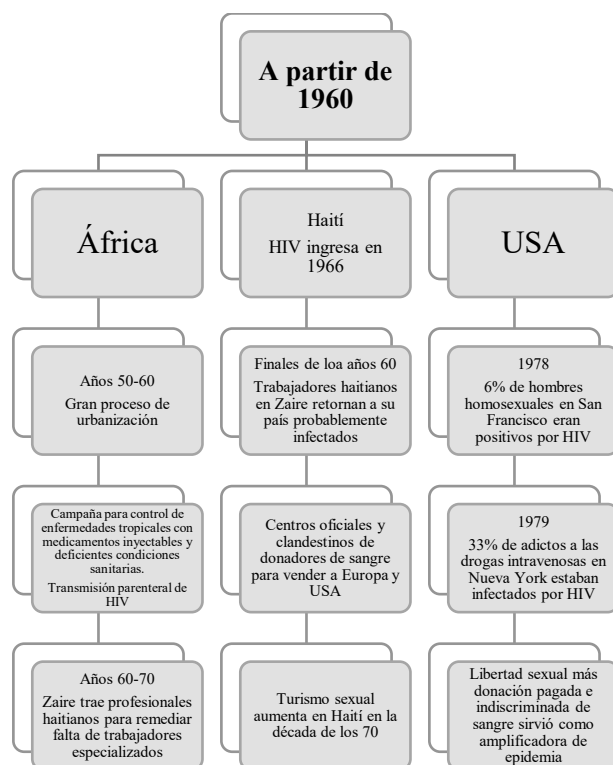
A partir de 1960

África

Años 50-60
Gran proceso de urbanización

Campaña para control de enfermedades tropicales con medicamentos inyectables y deficientes condiciones sanitarias.
Transmisión parenteral de HIV

Años 60-70
Zaire trae profesionales haitianos para remediar falta de trabajadores especializados

Haití
HIV ingresa en 1966

Finales de loa años 60
Trabajadores haitianos en Zaire retornan a su país probablemente infectados

Centros oficiales y clandestinos de donadores de sangre para vender a Europa y USA

Turismo sexual aumenta en Haití en la década de los 70

USA

1978
6% de hombres homosexuales en San Francisco eran positivos por HIV

1979
33% de adictos a las drogas intravenosas en Nueva York estaban infectados por HIV

Libertad sexual más donación pagada e indiscriminada de sangre sirvió como amplificadora de epidemia